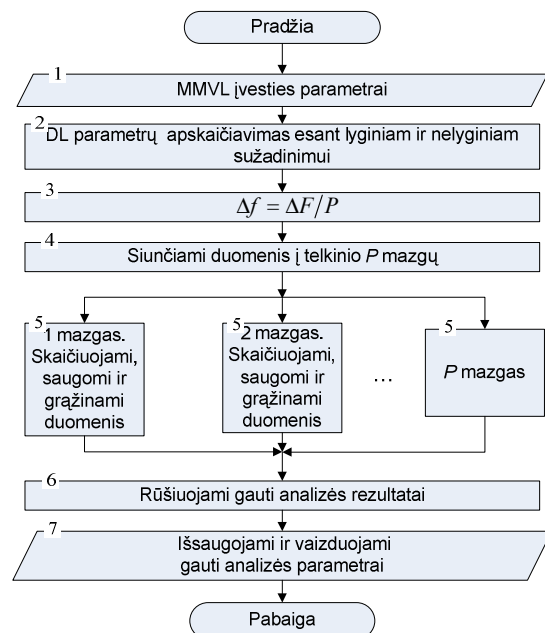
Pradžia

1
MMVL įvesties parametrai

2
DL parametrų apskaičiavimas esant lyginiam ir nelyginiam sužadinimui

3
$\Delta f = \Delta F / P$

4
Siunčiami duomenis į telkinio *P* mazgų

5
1 mazgas. Skaičiuojami, saugomi ir grąžinami duomenis

5
2 mazgas. Skaičiuojami, saugomi ir grąžinami duomenis

…

5
*P* mazgas

6
Rūšiuojami gauti analizės rezultatai

7
Išsaugojami ir vaizduojami gauti analizės parametrai

Pabaiga